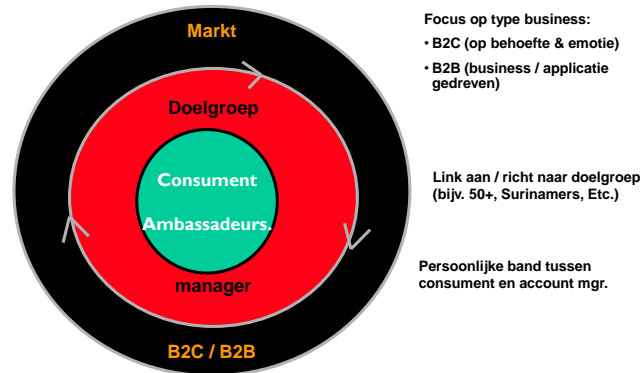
Markt

Doelgroep

Consument

Ambassadeurs.

manager

B2C / B2B

Focus op type business:

• B2C (op behoefte & emotie)

• B2B (business / applicatie gedreven)

Link aan / richt naar doelgroep (bijv. 50+, Surinamers, Etc.)

Persoonlijke band tussen consument en account mgr.